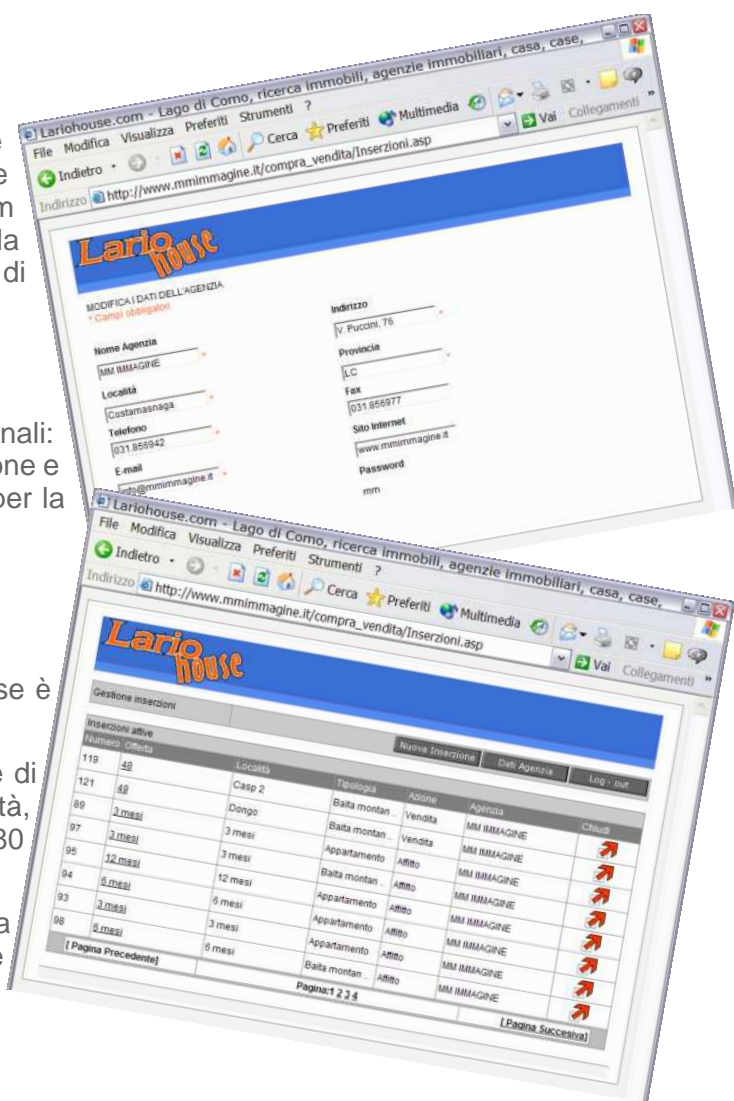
e
e
m
la
di

nali:
one e
per la

se è

e di
tà,
30

a
e

Lariohouse.com - Lago di Como, ricerca immobili, agenzie immobiliari, casa, case,
File Modifica Visualizza Preferiti Strumenti ?
Indietro Cerca Preferiti Multimedia
Indirizzo http://www.mmimmagine.it/compra_vendita/Inserzioni.asp
Vai Collegamenti

Lario house

MODIFICA I DATI DELL'AGENZIA
* Campi obbligatori

Nome Agenzia
MM IMMAGINE
Località
Costamasnaga
Telefono
031.856942
E-mail
info@mmimmagine.it

Indirizzo
V. Puccini, 76
Provincia
LC
Fax
031.856977
Sito Internet
www.mmimmagine.it
Password
mm

Lariohouse.com - Lago di Como, ricerca immobili, agenzie immobiliari, casa, case,
File Modifica Visualizza Preferiti Strumenti ?
Indietro Cerca Preferiti Multimedia
Indirizzo http://www.mmimmagine.it/compra_vendita/Inserzioni.asp
Vai Collegamenti

Lario house

Gestione inserzioni

Inserzioni attive
Nuova Inserzione Dati Agenzia Log - out

| Numero | Offerta | Località | Tipologia | Azione | Agenzia | Chiudi |
|---|---|---|---|---|---|---|
| 119 | 49 | Casp 2 | Baita montan... | Vendita | MM IMMAGINE | |
| 121 | 49 | Dongo | Baita montan... | Vendita | MM IMMAGINE | |
| 89 | 3 mesi | 3 mesi | Appartamento | Affitto | MM IMMAGINE | |
| 97 | 3 mesi | 3 mesi | Baita montan... | Affitto | MM IMMAGINE | |
| 95 | 12 mesi | 12 mesi | Appartamento | Affitto | MM IMMAGINE | |
| 94 | 6 mesi | 6 mesi | Appartamento | Affitto | MM IMMAGINE | |
| 93 | 3 mesi | 3 mesi | Appartamento | Affitto | MM IMMAGINE | |
| 98 | 6 mesi | 6 mesi | Baita montan... | Affitto | MM IMMAGINE | |

[ Pagina Precedente] Pagina:1 2 3 4 [ Pagina Succesiva]